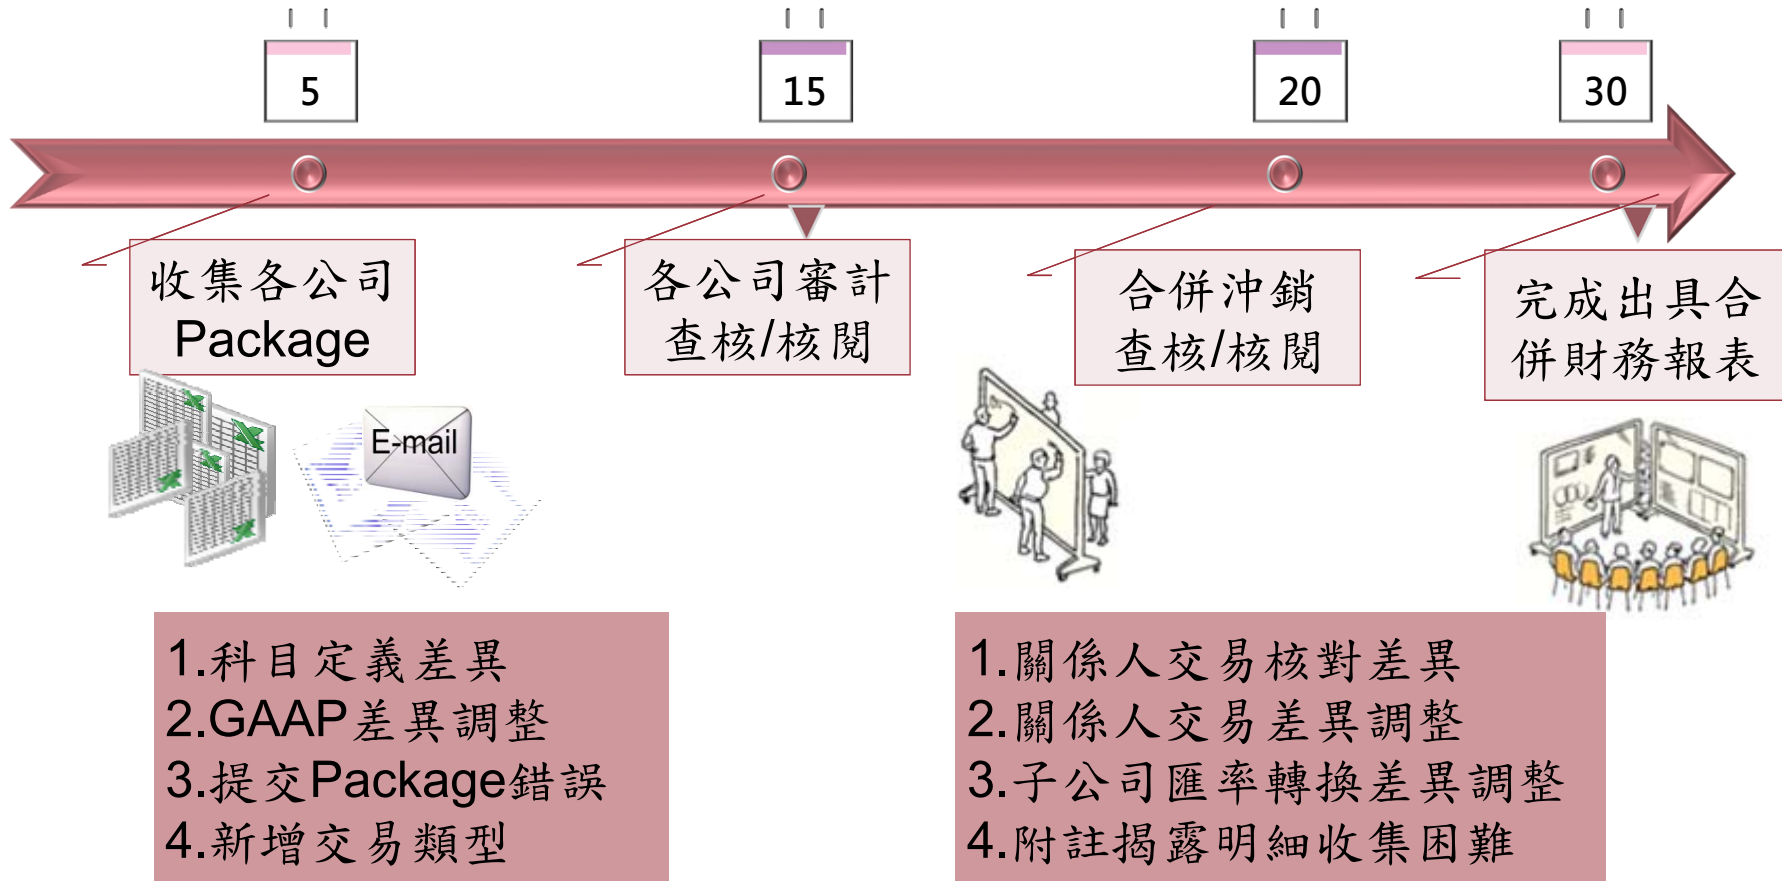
5

15

20

30

收集各公司 Package

各公司審計查核/核閱

合併沖銷查核/核閱

完成出具合併財務報表

E-mail

1.科目定義差異
2.GAAP差異調整
3.提交Package錯誤
4.新增交易類型

1.關係人交易核對差異
2.關係人交易差異調整
3.子公司匯率轉換差異調整
4.附註揭露明細收集困難